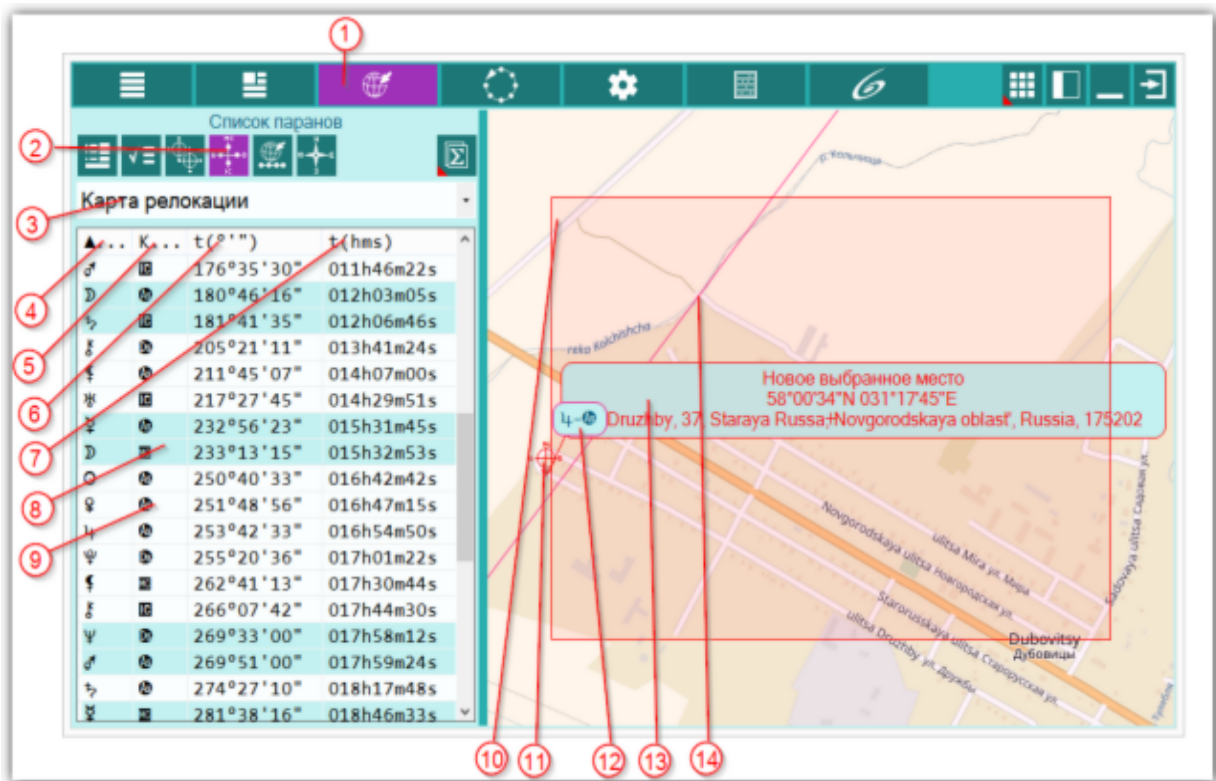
1

Список паранов

2

Σ

Карта релокации

3

| ▲... | K... | t(°'") | t(hms) |
|---|---|---|---|
| ♂ | IC | 176°35'30" | 011h46m22s |
| ☽ | As | 180°46'16" | 012h03m05s |
| ♄ | IC | 181°41'35" | 012h06m46s |
| ⚷ | Ds | 205°21'11" | 013h41m24s |
| ⚸ | As | 211°45'07" | 014h07m00s |
| ♅ | IC | 217°27'45" | 014h29m51s |
| ☿ | As | 232°56'23" | 015h31m45s |
| ☽ | MC | 233°13'15" | 015h32m53s |
| ☉ | As | 250°40'33" | 016h42m42s |
| ♀ | As | 251°48'56" | 016h47m15s |
| ♃ | As | 253°42'33" | 016h54m50s |
| ♆ | Ds | 255°20'36" | 017h01m22s |
| ⚸ | MC | 262°41'13" | 017h30m44s |
| ⚷ | IC | 266°07'42" | 017h44m30s |
| ♆ | Ds | 269°33'00" | 017h58m12s |
| ♂ | As | 269°51'00" | 017h59m24s |
| ♄ | As | 274°27'10" | 018h17m48s |
| ☿ | MC | 281°38'16" | 018h46m33s |

4 5 6 7 8 9

р. Кольчица

reka Kolchishcha

Новое выбранное место
58°00'34"N 031°17'45"E
Druzhby, 37, Staraya Russa, Novgorodskaya oblast', Russia, 175202

♃-As

Novgorodskaya ulitsa Новгородская ул.

ulitsa Mira ул. Мира

Sadovaya ulitsa Садовая ул.

Starorusskaya ulitsa Старорусская ул.

ulitsa Druzhby ул. Дружбы

Dubovitsy
Дубовицы

10 11 12 13 14